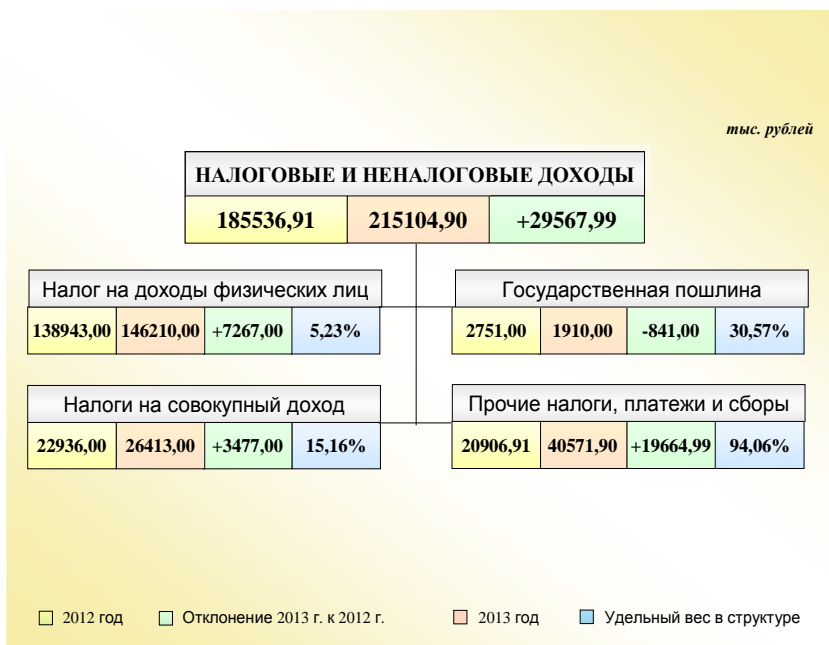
тыс. рублей

НАЛОГОВЫЕ И НЕНАЛОГОВЫЕ ДОХОДЫ

| 185536,91 | 215104,90 | +29567,99 |
|---|---|---|

Налог на доходы физических лиц

| 138943,00 | 146210,00 | +7267,00 | 5,23% |
|---|---|---|---|

Государственная пошлина

| 2751,00 | 1910,00 | -841,00 | 30,57% |
|---|---|---|---|

Налоги на совокупный доход

| 22936,00 | 26413,00 | +3477,00 | 15,16% |
|---|---|---|---|

Прочие налоги, платежи и сборы

| 20906,91 | 40571,90 | +19664,99 | 94,06% |
|---|---|---|---|

2012 год
Отклонение 2013 г. к 2012 г.
2013 год
Удельный вес в структуре